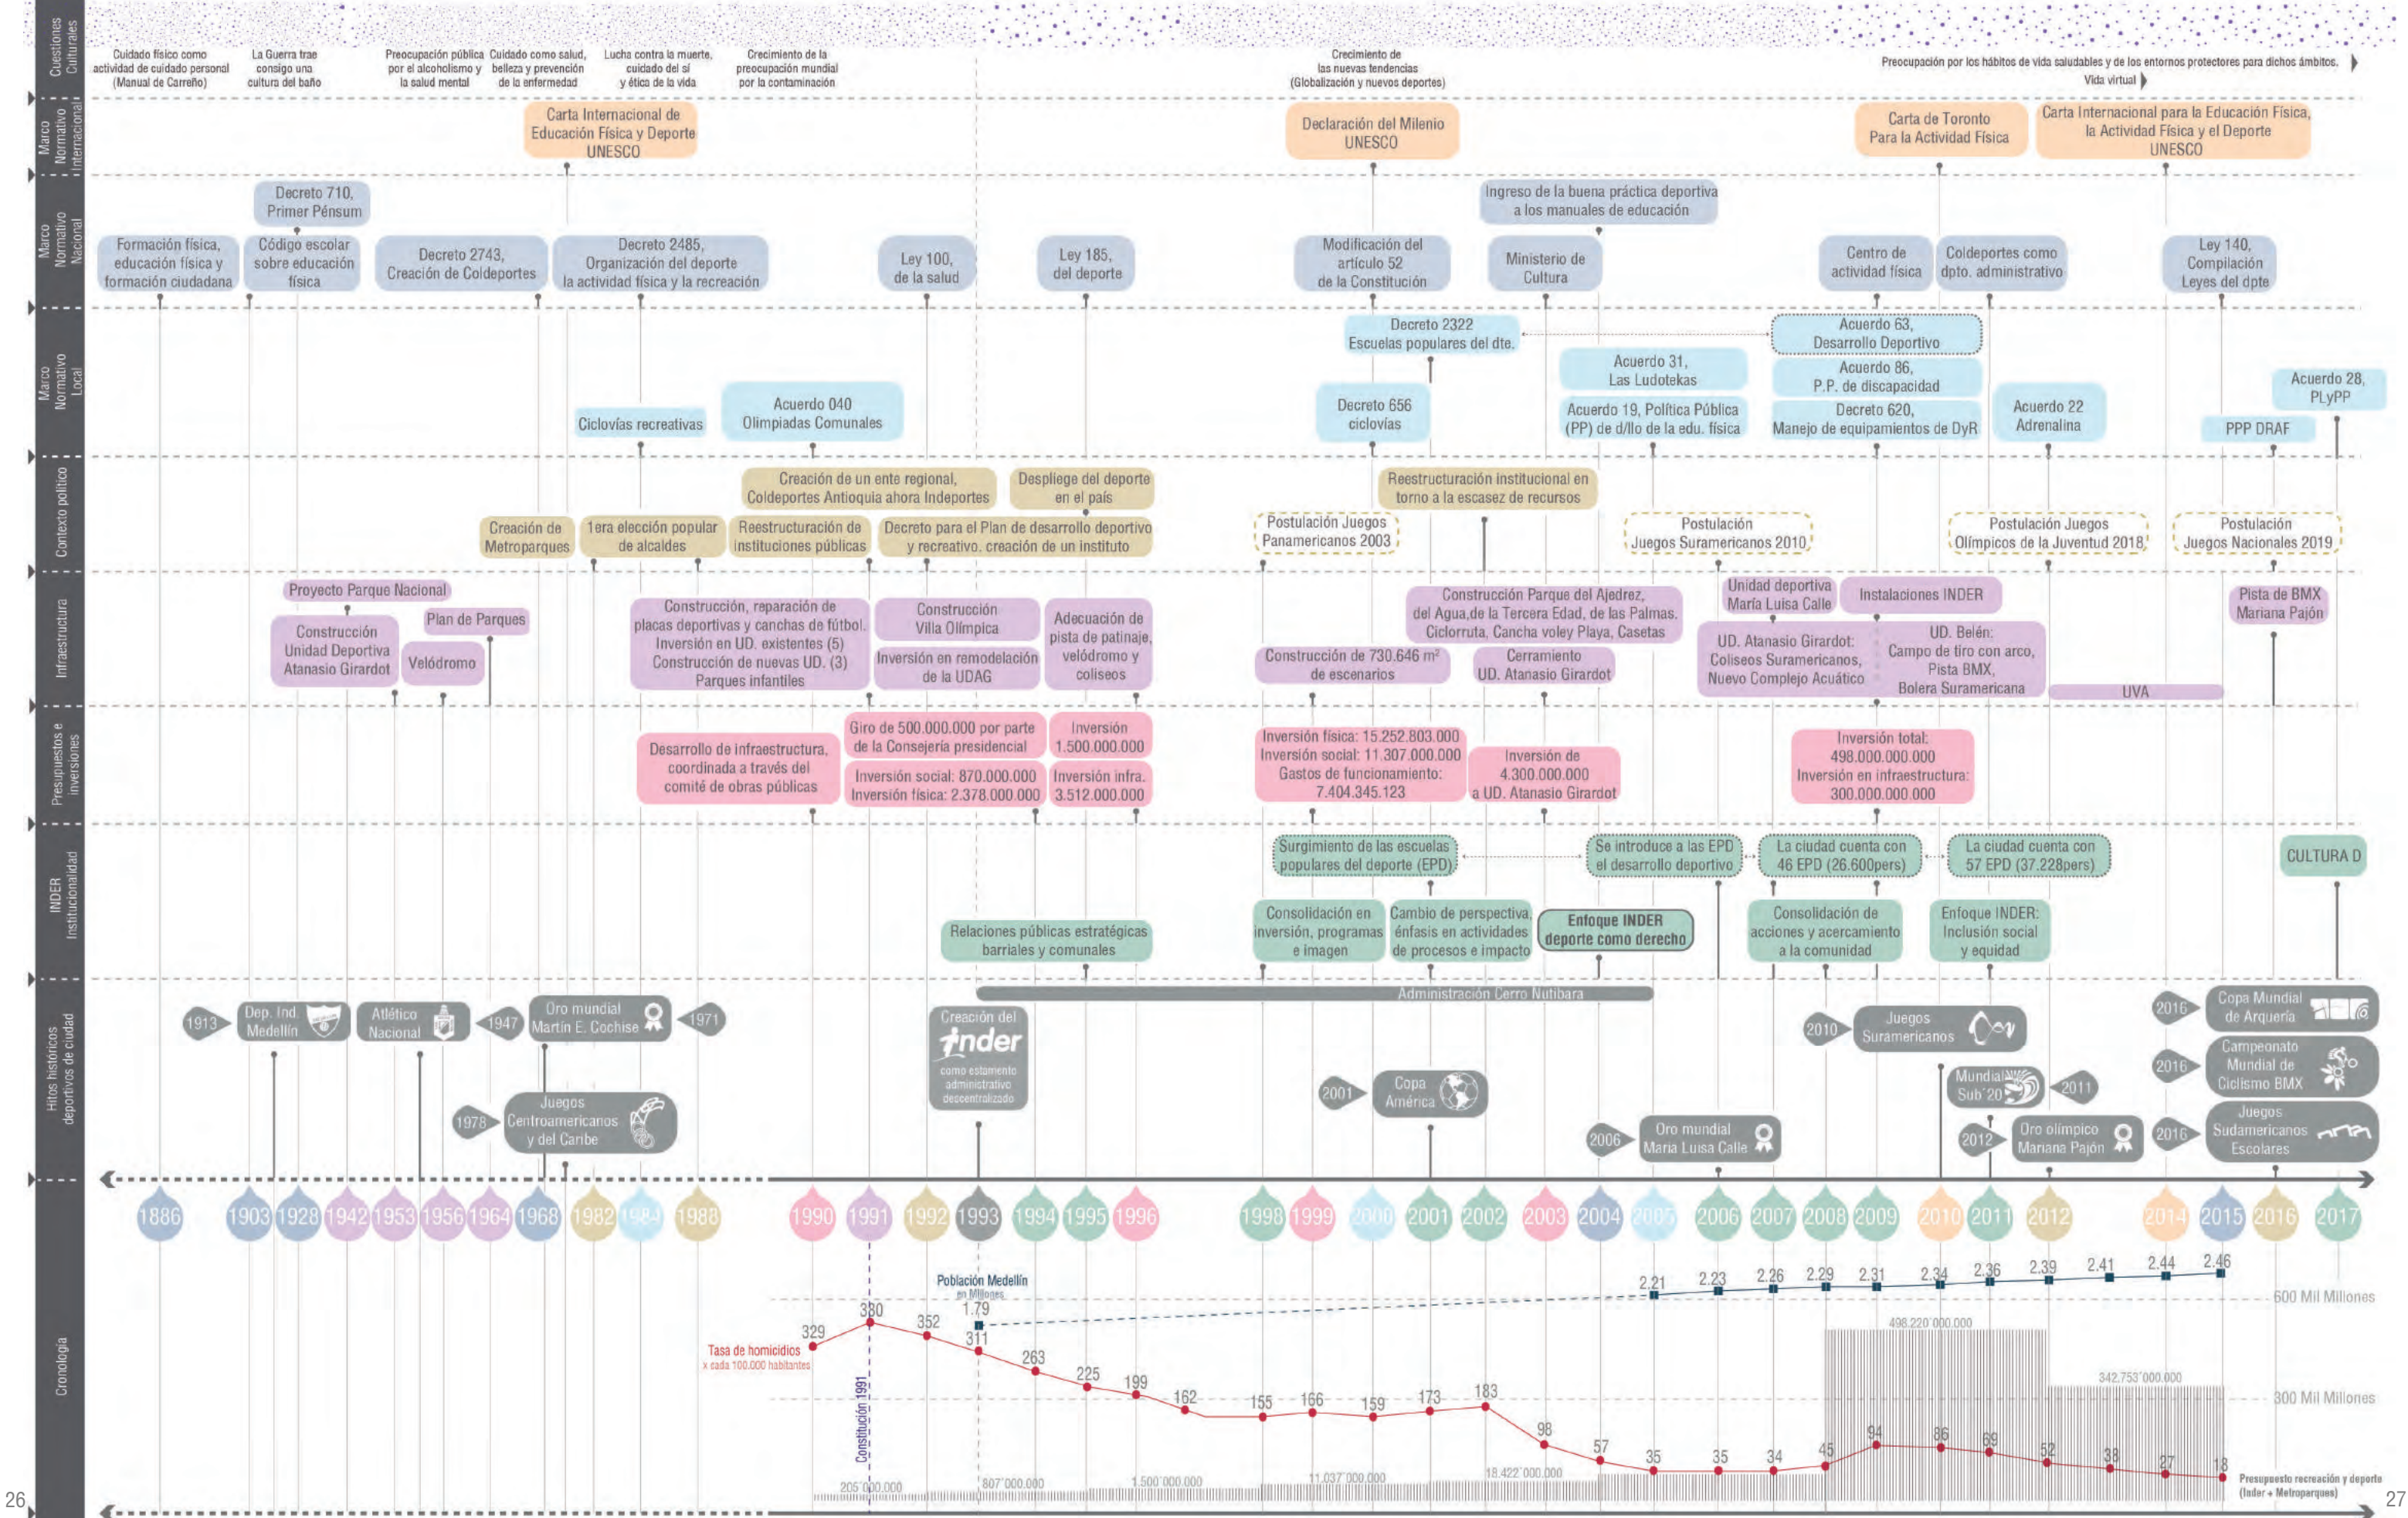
Cuestiones Culturales

Cuidado físico como actividad de cuidado personal (Manual de Carreño)
La Guerra trae consigo una cultura del baño
Preocupación pública por el alcoholismo y la salud mental
Cuidado como salud, belleza y prevención de la enfermedad
Lucha contra la muerte, cuidado del sí y ética de la vida
Crecimiento de la preocupación mundial por la contaminación
Crecimiento de las nuevas tendencias (Globalización y nuevos deportes)
Preocupación por los hábitos de vida saludables y de los entornos protectores para dichos ámbitos.
Vida virtual

Marco Normativo Internacional

Carta Internacional de Educación Física y Deporte UNESCO
Declaración del Milenio UNESCO
Carta de Toronto Para la Actividad Física
Carta Internacional para la Educación Física, la Actividad Física y el Deporte UNESCO

Marco Normativo Nacional

Decreto 710, Primer Pénsum
Formación física, educación física y formación ciudadana
Código escolar sobre educación física
Decreto 2743, Creación de Coldeportes
Decreto 2485, Organización del deporte la actividad física y la recreación
Ley 100, de la salud
Ley 185, del deporte
Ingreso de la buena práctica deportiva a los manuales de educación
Modificación del artículo 52 de la Constitución
Ministerio de Cultura
Centro de actividad física
Coldeportes como dpto. administrativo
Ley 140, Compilación Leyes del dpte

Marco Normativo Local

Decreto 2322 Escuelas populares del dte.
Acuerdo 63, Desarrollo Deportivo
Acuerdo 31, Las Ludotekas
Acuerdo 86, P.P. de discapacidad
Acuerdo 28, PLyPP
Ciclovías recreativas
Acuerdo 040 Olimpiadas Comunales
Decreto 656 ciclovías
Acuerdo 19, Política Pública (PP) de d/llo de la edu. física
Decreto 620, Manejo de equipamientos de DyR
Acuerdo 22 Adrenalina
PPP DRAF

Contexto político

Creación de un ente regional, Coldeportes Antioquia ahora Indeportes
Despliege del deporte en el país
Reestructuración institucional en torno a la escasez de recursos
Creación de Metroparques
1era elección popular de alcaldes
Reestructuración de instituciones públicas
Decreto para el Plan de desarrollo deportivo y recreativo. creación de un instituto
Postulación Juegos Panamericanos 2003
Postulación Juegos Suramericanos 2010
Postulación Juegos Olímpicos de la Juventud 2018
Postulación Juegos Nacionales 2019

Infraestructura

Proyecto Parque Nacional
Plan de Parques
Construcción Unidad Deportiva Atanasio Girardot
Velódromo
Construcción, reparación de placas deportivas y canchas de fútbol. Inversión en UD. existentes (5) Construcción de nuevas UD. (3) Parques infantiles
Construcción Villa Olímpica
Inversión en remodelación de la UDAG
Adecuación de pista de patinaje, velódromo y coliseos
Construcción Parque del Ajedrez, del Agua,de la Tercera Edad, de las Palmas, Ciclorruta, Cancha voley Playa, Casetas
Construcción de 730.646 m² de escenarios
Cerramiento UD. Atanasio Girardot
Unidad deportiva María Luisa Calle
Instalaciones INDER
UD. Atanasio Girardot: Coliseos Suramericanos, Nuevo Complejo Acuático
UD. Belén: Campo de tiro con arco, Pista BMX, Bolera Suramericana
UVA
Pista de BMX Mariana Pajón

Presupuestos e inversiones

Desarrollo de infraestructura, coordinada a través del comité de obras públicas
Giro de 500.000.000 por parte de la Consejería presidencial
Inversión 1.500.000.000
Inversión social: 870.000.000 Inversión física: 2.378.000.000
Inversión infra. 3.512.000.000
Inversión física: 15.252.803.000 Inversión social: 11.307.000.000 Gastos de funcionamiento: 7.404.345.123
Inversión de 4.300.000.000 a UD. Atanasio Girardot
Inversión total: 498.000.000.000 Inversión en infraestructura: 300.000.000.000

INDER Institucionalidad

Surgimiento de las escuelas populares del deporte (EPD)
Se introduce a las EPD el desarrollo deportivo
La ciudad cuenta con 46 EPD (26.600pers)
La ciudad cuenta con 57 EPD (37.228pers)
CULTURA D
Relaciones públicas estratégicas barriales y comunales
Consolidación en inversión, programas e imagen
Cambio de perspectiva, énfasis en actividades de procesos e impacto
Enfoque INDER deporte como derecho
Consolidación de acciones y acercamiento a la comunidad
Enfoque INDER: Inclusión social y equidad
Administración Cerro Nutibara

Hitos históricos deportivos de ciudad

1913 Dep. Ind. Medellín
Atlético Nacional 1947
Oro mundial Martín E. Cochise 1971
1978 Juegos Centroamericanos y del Caribe
Creación del inder como estamento administrativo descentralizado
2001 Copa América
2006 Oro mundial María Luisa Calle
2010 Juegos Suramericanos
Mundial Sub 20 2011
2012 Oro olímpico Mariana Pajón
2016 Copa Mundial de Arquería
2016 Campeonato Mundial de Ciclismo BMX
2016 Juegos Sudamericanos Escolares

Cronología

1886 1903 1928 1942 1953 1956 1964 1968 1982 1984 1988 1990 1991 1992 1993 1994 1995 1996 1998 1999 2000 2001 2002 2003 2004 2005 2006 2007 2008 2009 2010 2011 2012 2014 2015 2016 2017

Población Medellín en Millones
1.79 2.21 2.23 2.26 2.29 2.31 2.34 2.36 2.39 2.41 2.44 2.46
600 Mil Millones
300 Mil Millones
Tasa de homicidios x cada 100.000 habitantes
329 380 352 311 263 225 199 162 155 166 159 173 183 98 57 35 35 34 45 94 86 69 52 38 27 18
Constitución 1991
205'000.000 807'000.000 1.500'000.000 11.037'000.000 18.422'000.000 498.220'000.000 342.753'000.000
Presupuesto recreación y deporte (Inder + Metroparques)

26
27